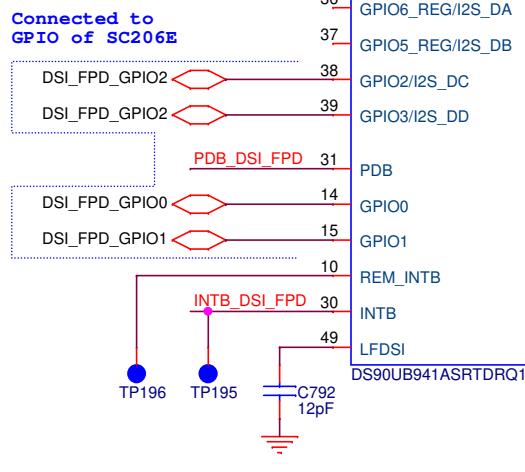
Connected to GPIO of SC206E

36 GPIO6_REG/I2S_DA
37 GPIO5_REG/I2S_DB
DSI_FPD_GPIO2 38 GPIO2/I2S_DC
DSI_FPD_GPIO2 39 GPIO3/I2S_DD
PDB_DSI_FPD 31 PDB
DSI_FPD_GPIO0 14 GPIO0
DSI_FPD_GPIO1 15 GPIO1
10 REM_INTB
INTB_DSI_FPD 30 INTB
49 LFDSI
DS90UB941ASRTDRQ1

TP196
TP195
C792
12pF